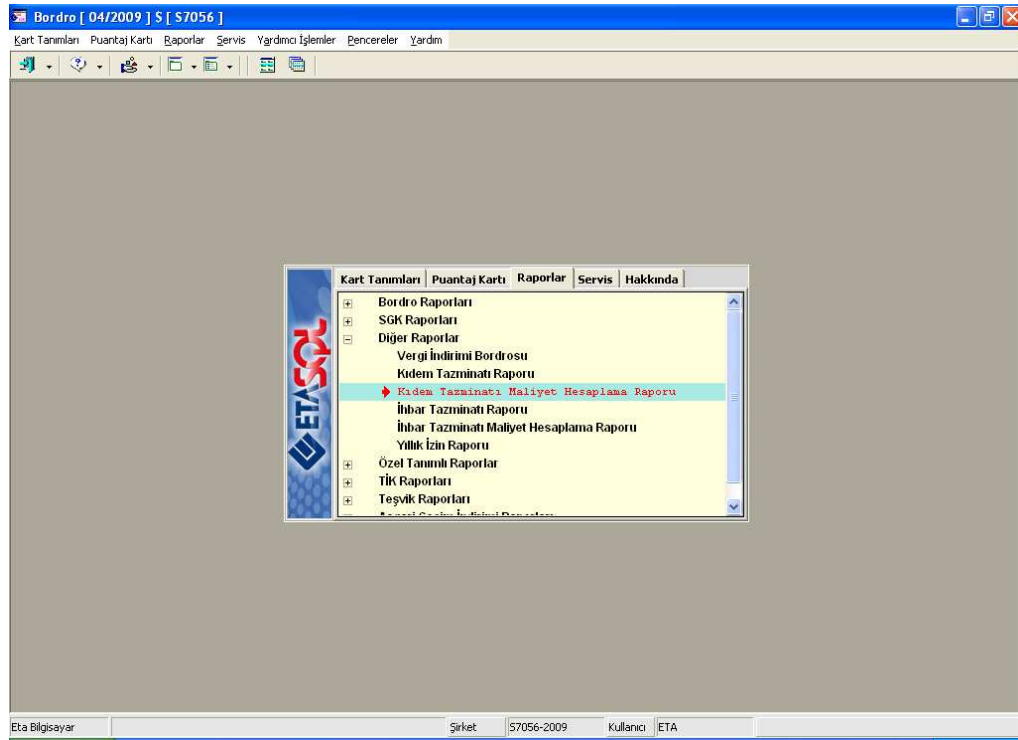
Bordro [ 04/2009 ] Ş [ S7056 ]

Kart Tanımları Puantaj Kartı Raporlar Servis Yardımcı İşlemler Pencereler Yardım

Kart Tanımları | Puantaj Kartı | Raporlar | Servis | Hakkında

ETA SQL

Bordro Raporları
SGK Raporları
Diğer Raporlar
Vergi İndirimi Bordrosu
Kıdem Tazminatı Raporu
Kıdem Tazminatı Maliyet Hesaplama Raporu
İhbar Tazminatı Raporu
İhbar Tazminatı Maliyet Hesaplama Raporu
Yıllık İzin Raporu
Özel Tanımlı Raporlar
TİK Raporları
Teşvik Raporları
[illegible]

Eta Bilgisayar | Şirket | S7056-2009 | Kullanıcı | ETA